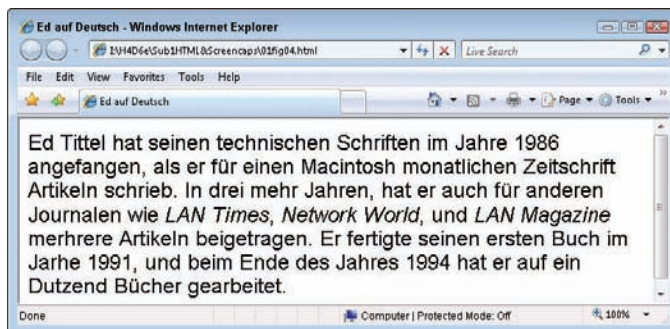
Ed auf Deutsch - Windows Internet Explorer

I:\H4D6e\Sub1HTML\Screencaps\01fig04.html

Live Search

File Edit View Favorites Tools Help

Ed auf Deutsch

Page ▾ Tools ▾

Ed Tittel hat seinen technischen Schriften im Jahre 1986 angefangen, als er für einen Macintosh monatlichen Zeitschrift Artikeln schrieb. In drei mehr Jahren, hat er auch für anderen Journalen wie *LAN Times*, *Network World*, und *LAN Magazine* merhrere Artikeln beigetragen. Er fertigte seinen ersten Buch im Jarhe 1991, und beim Ende des Jahres 1994 hat er auf ein Dutzend Bücher gearbeitet.

Done

Computer | Protected Mode: Off

100%